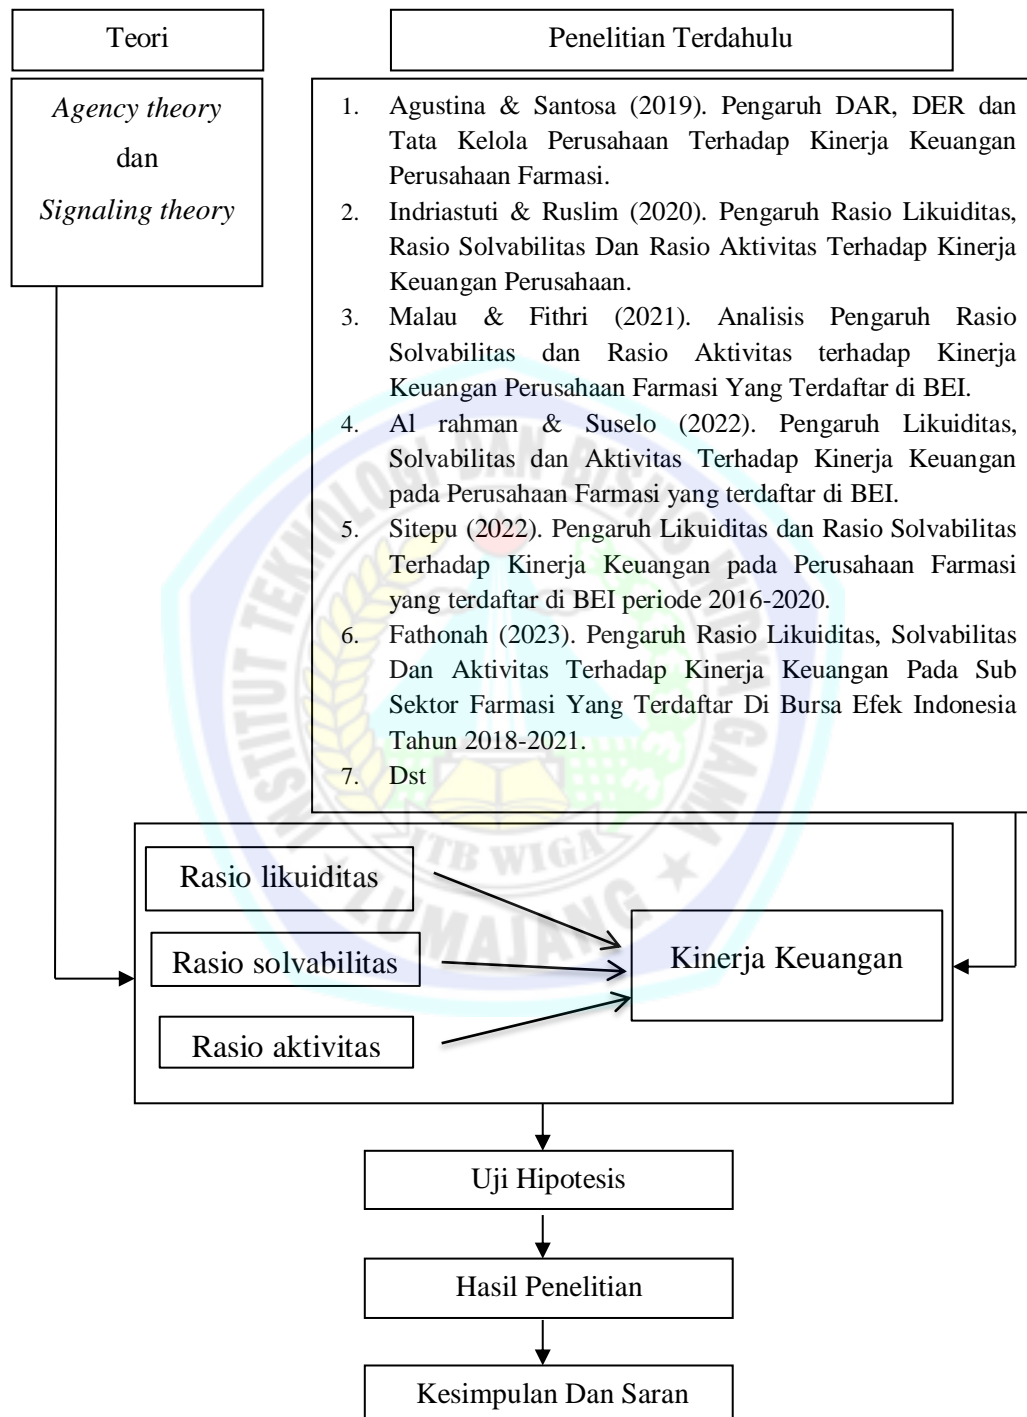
Teori

Penelitian Terdahulu

*Agency theory* dan *Signaling theory*

1. Agustina & Santosa (2019). Pengaruh DAR, DER dan Tata Kelola Perusahaan Terhadap Kinerja Keuangan Perusahaan Farmasi.
2. Indriastuti & Ruslim (2020). Pengaruh Rasio Likuiditas, Rasio Solvabilitas Dan Rasio Aktivitas Terhadap Kinerja Keuangan Perusahaan.
3. Malau & Fithri (2021). Analisis Pengaruh Rasio Solvabilitas dan Rasio Aktivitas terhadap Kinerja Keuangan Perusahaan Farmasi Yang Terdaftar di BEI.
4. Al rahman & Suselo (2022). Pengaruh Likuiditas, Solvabilitas dan Aktivitas Terhadap Kinerja Keuangan pada Perusahaan Farmasi yang terdaftar di BEI.
5. Sitepu (2022). Pengaruh Likuiditas dan Rasio Solvabilitas Terhadap Kinerja Keuangan pada Perusahaan Farmasi yang terdaftar di BEI periode 2016-2020.
6. Fathonah (2023). Pengaruh Rasio Likuiditas, Solvabilitas Dan Aktivitas Terhadap Kinerja Keuangan Pada Sub Sektor Farmasi Yang Terdaftar Di Bursa Efek Indonesia Tahun 2018-2021.
7. Dst

Rasio likuiditas

Rasio solvabilitas

Rasio aktivitas

Kinerja Keuangan

Uji Hipotesis

Hasil Penelitian

Kesimpulan Dan Saran